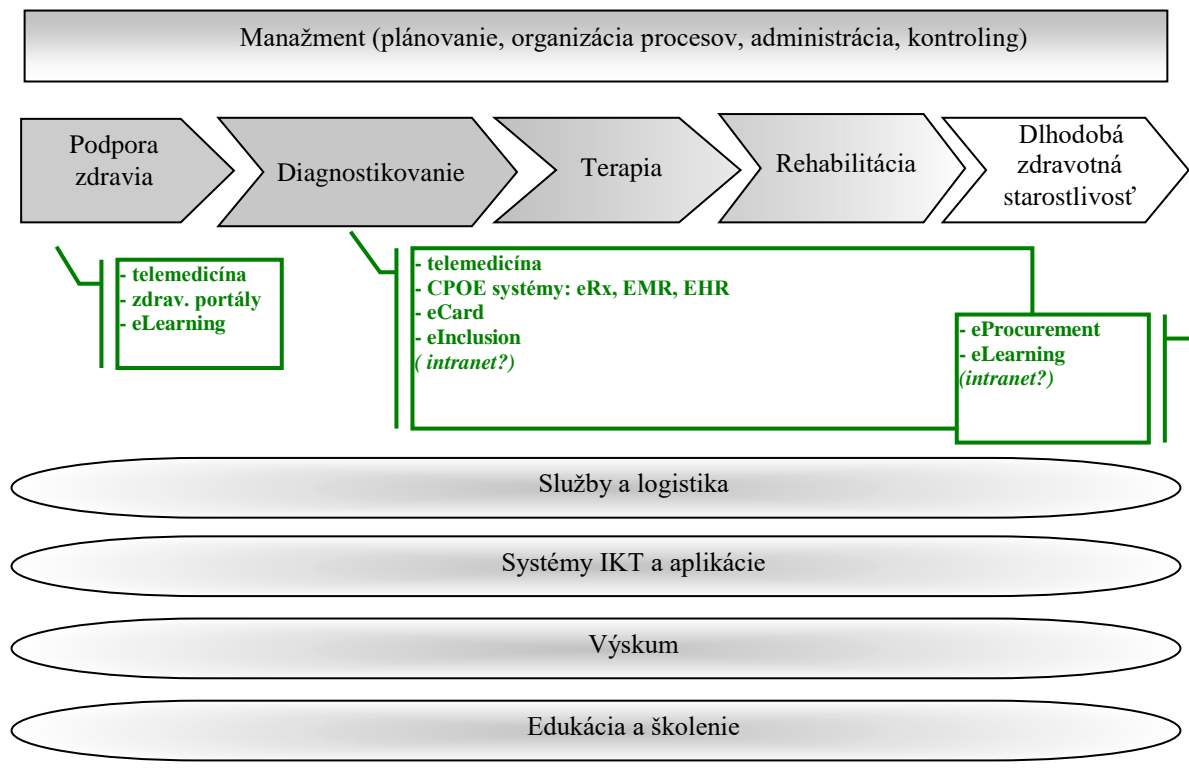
Manažment (plánovanie, organizácia procesov, administrácia, kontroling)

Podpora zdravia

Diagnostikovanie

Terapia

Rehabilitácia

Dlhodobá zdravotná starostlivosť

- telemedicína
- zdrav. portály
- eLearning

- telemedicína
- CPOE systémy: eRx, EMR, EHR
- eCard
- eInclusion
( intranet?)

- eProcurement
- eLearning
(intranet?)

Služby a logistika

Systémy IKT a aplikácie

Výskum

Edukácia a školenie